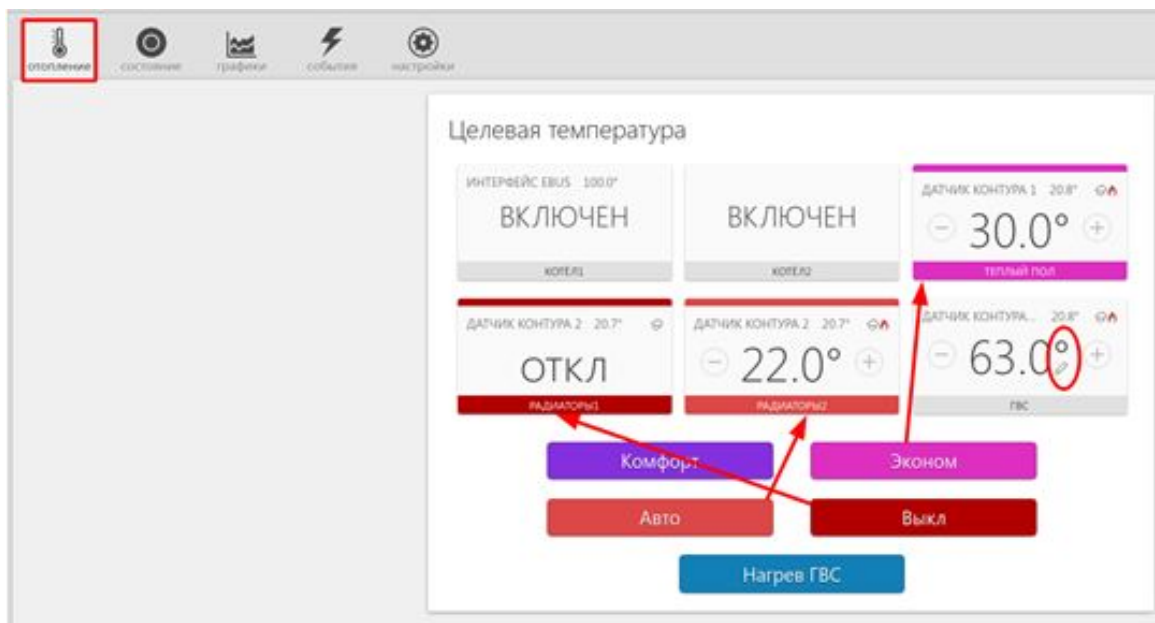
отопление состояние графики события настройки

Целевая температура

ИНТЕРФЕЙС EBUS 100.0°
ВКЛЮЧЕН
КОТЕЛ1

ВКЛЮЧЕН
КОТЕЛ2

ДАТЧИК КОНТУРА 1 20.8°
30.0°
ТЕПЛЫЙ ПОЛ

ДАТЧИК КОНТУРА 2 20.7°
ОТКЛ
РАДИАТОРЫ1

ДАТЧИК КОНТУРА 2 20.7°
22.0°
РАДИАТОРЫ2

ДАТЧИК КОНТУРА... 20.8°
63.0°
ГВС

Комфорт
Эконом
Авто
Выкл
Нагрев ГВС